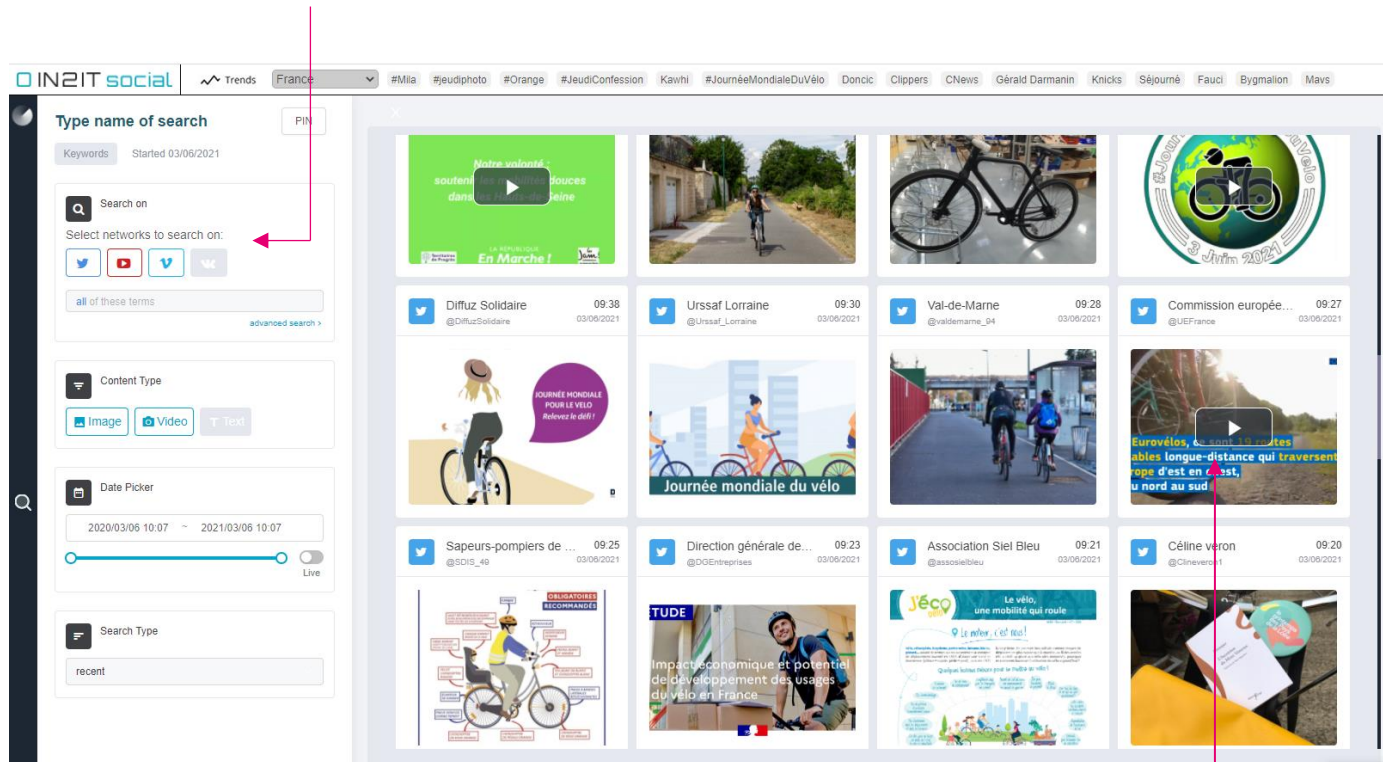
IN2IT social
Trends France #Mila #jeudiphoto #Orange #JeudiConfession Kawhi #JournéeMondialeDuVélo Doncic Clippers CNews Gérald Darmanin Knicks Séjourné Fauci Bygmalion Mavs

Type name of search
PIN
Keywords Started 03/06/2021

Search on
Select networks to search on:
all of these terms
advanced search ›

Content Type
Image Video Text

Date Picker
2020/03/06 10:07 ~ 2021/03/06 10:07
Live

Search Type
recent

Notre volonté : soutenir les mobilités douces dans les Hauts-de-Seine
LA RÉPUBLIQUE En Marche !

3 Juin 2021

Diffuz Solidaire 09:38 @DiffuzSolidaire 03/06/2021
JOURNÉE MONDIALE POUR LE VÉLO Relevez le défi !

Urssaf Lorraine 09:30 @Urssaf_Lorraine 03/06/2021
Journée mondiale du vélo

Val-de-Marne 09:28 @valdemarne_94 03/06/2021

Commission europée... 09:27 @UEFrance 03/06/2021
Eurovélos, ce sont 19 routes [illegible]ables longue-distance qui traversent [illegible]rope d'est en ouest, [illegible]u nord au sud

Sapeurs-pompiers de ... 09:25 @SDIS_49 03/06/2021
OBLIGATOIRES RECOMMANDÉS

Direction générale de... 09:23 @DGEntreprises 03/06/2021
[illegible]TUDE
Impact économique et potentiel de développement des usages du vélo en France

Association Siel Bleu 09:21 @assosielbleu 03/06/2021
Le vélo, une mobilité qui roule
Le métier, c'est roul !

Céline veron 09:20 @Clineveron1 03/06/2021